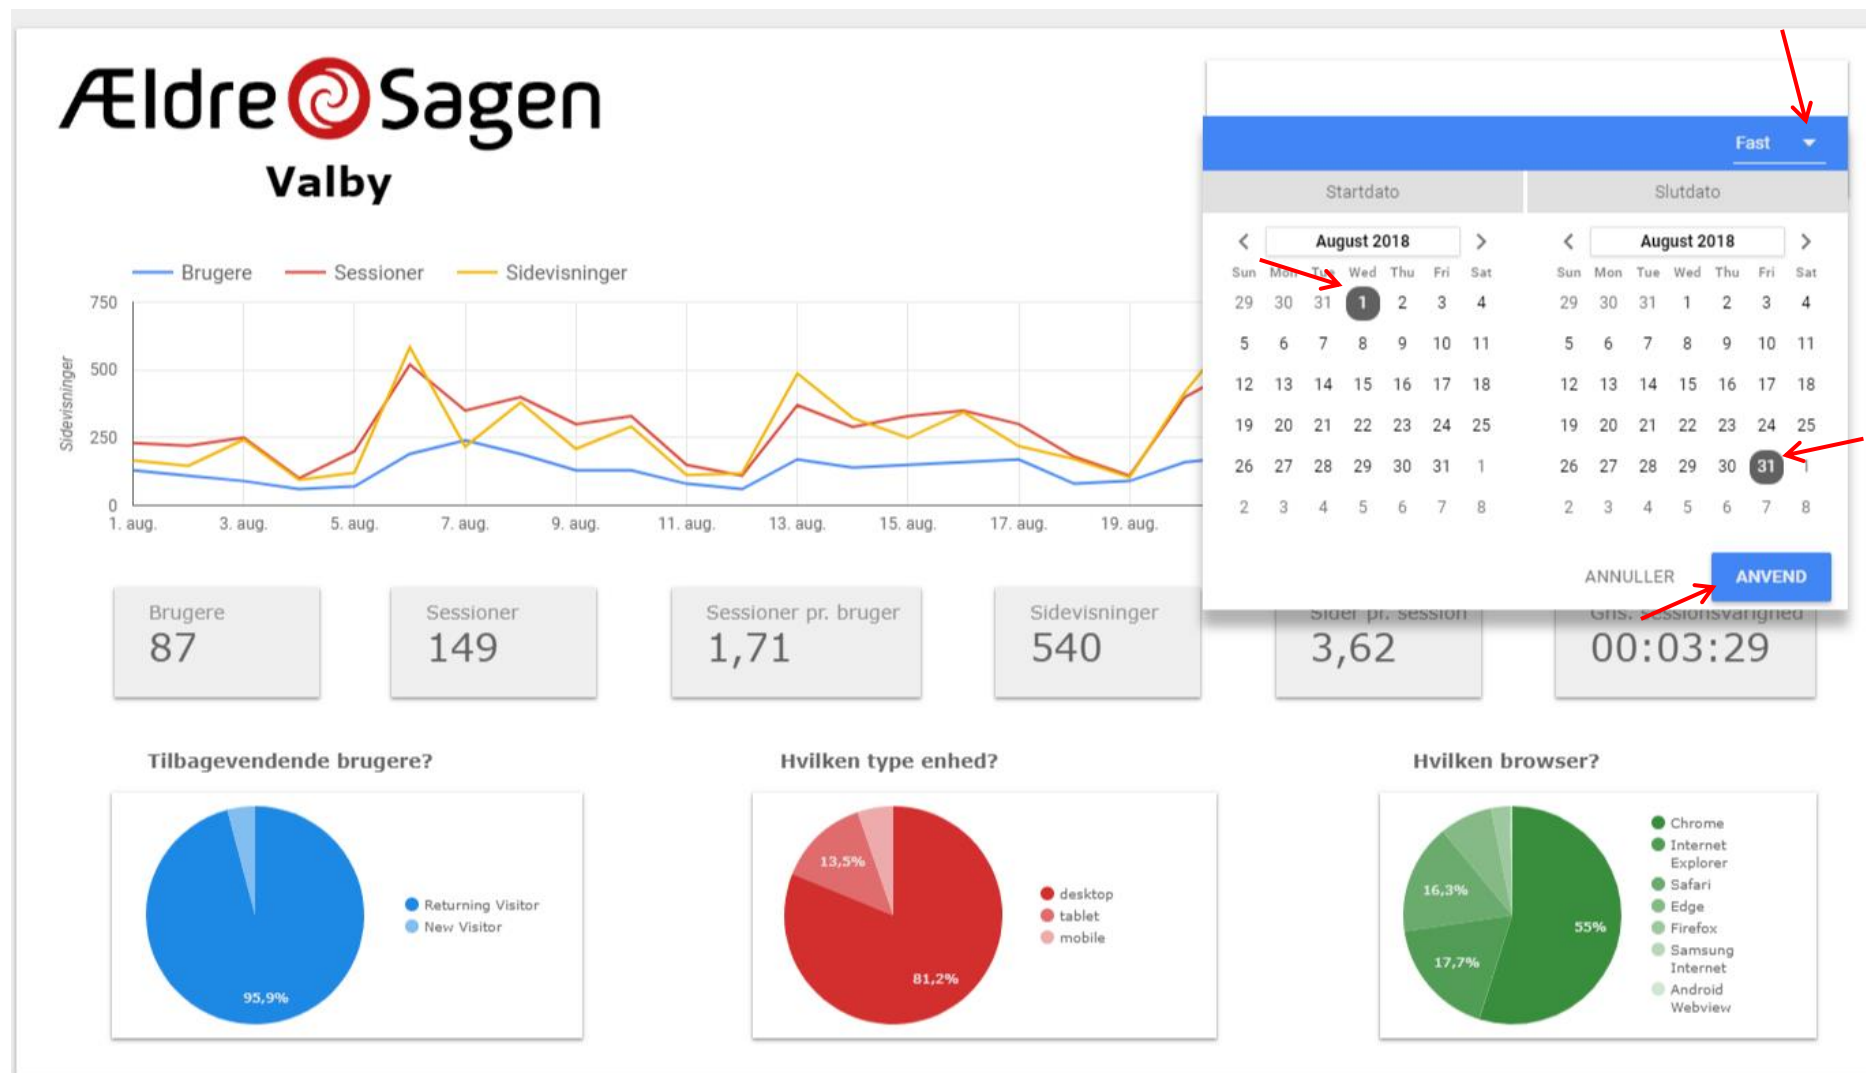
Ældre Sagen
Valby

Brugere Sessioner Sidevisninger

750
500
250
0
Sidevisninger
1. aug. 3. aug. 5. aug. 7. aug. 9. aug. 11. aug. 13. aug. 15. aug. 17. aug. 19. aug.

Fast

Startdato

Slutdato

August 2018

| Sun | Mon | Tue | Wed | Thu | Fri | Sat |
|---|---|---|---|---|---|---|
| 29 | 30 | 31 | 1 | 2 | 3 | 4 |
| 5 | 6 | 7 | 8 | 9 | 10 | 11 |
| 12 | 13 | 14 | 15 | 16 | 17 | 18 |
| 19 | 20 | 21 | 22 | 23 | 24 | 25 |
| 26 | 27 | 28 | 29 | 30 | 31 | 1 |
| 2 | 3 | 4 | 5 | 6 | 7 | 8 |

August 2018

| Sun | Mon | Tue | Wed | Thu | Fri | Sat |
|---|---|---|---|---|---|---|
| 29 | 30 | 31 | 1 | 2 | 3 | 4 |
| 5 | 6 | 7 | 8 | 9 | 10 | 11 |
| 12 | 13 | 14 | 15 | 16 | 17 | 18 |
| 19 | 20 | 21 | 22 | 23 | 24 | 25 |
| 26 | 27 | 28 | 29 | 30 | 31 | 1 |
| 2 | 3 | 4 | 5 | 6 | 7 | 8 |

ANNULLER ANVEND

Brugere
87

Sessioner
149

Sessioner pr. bruger
1,71

Sidevisninger
540

Sider pr. session
3,62

Gns. sessionsvarighed
00:03:29

Tilbagevendende brugere?

Returning Visitor
New Visitor
95,9%

Hvilken type enhed?

13,5%
81,2%
desktop
tablet
mobile

Hvilken browser?

16,3%
17,7%
55%
Chrome
Internet Explorer
Safari
Edge
Firefox
Samsung Internet
Android Webview